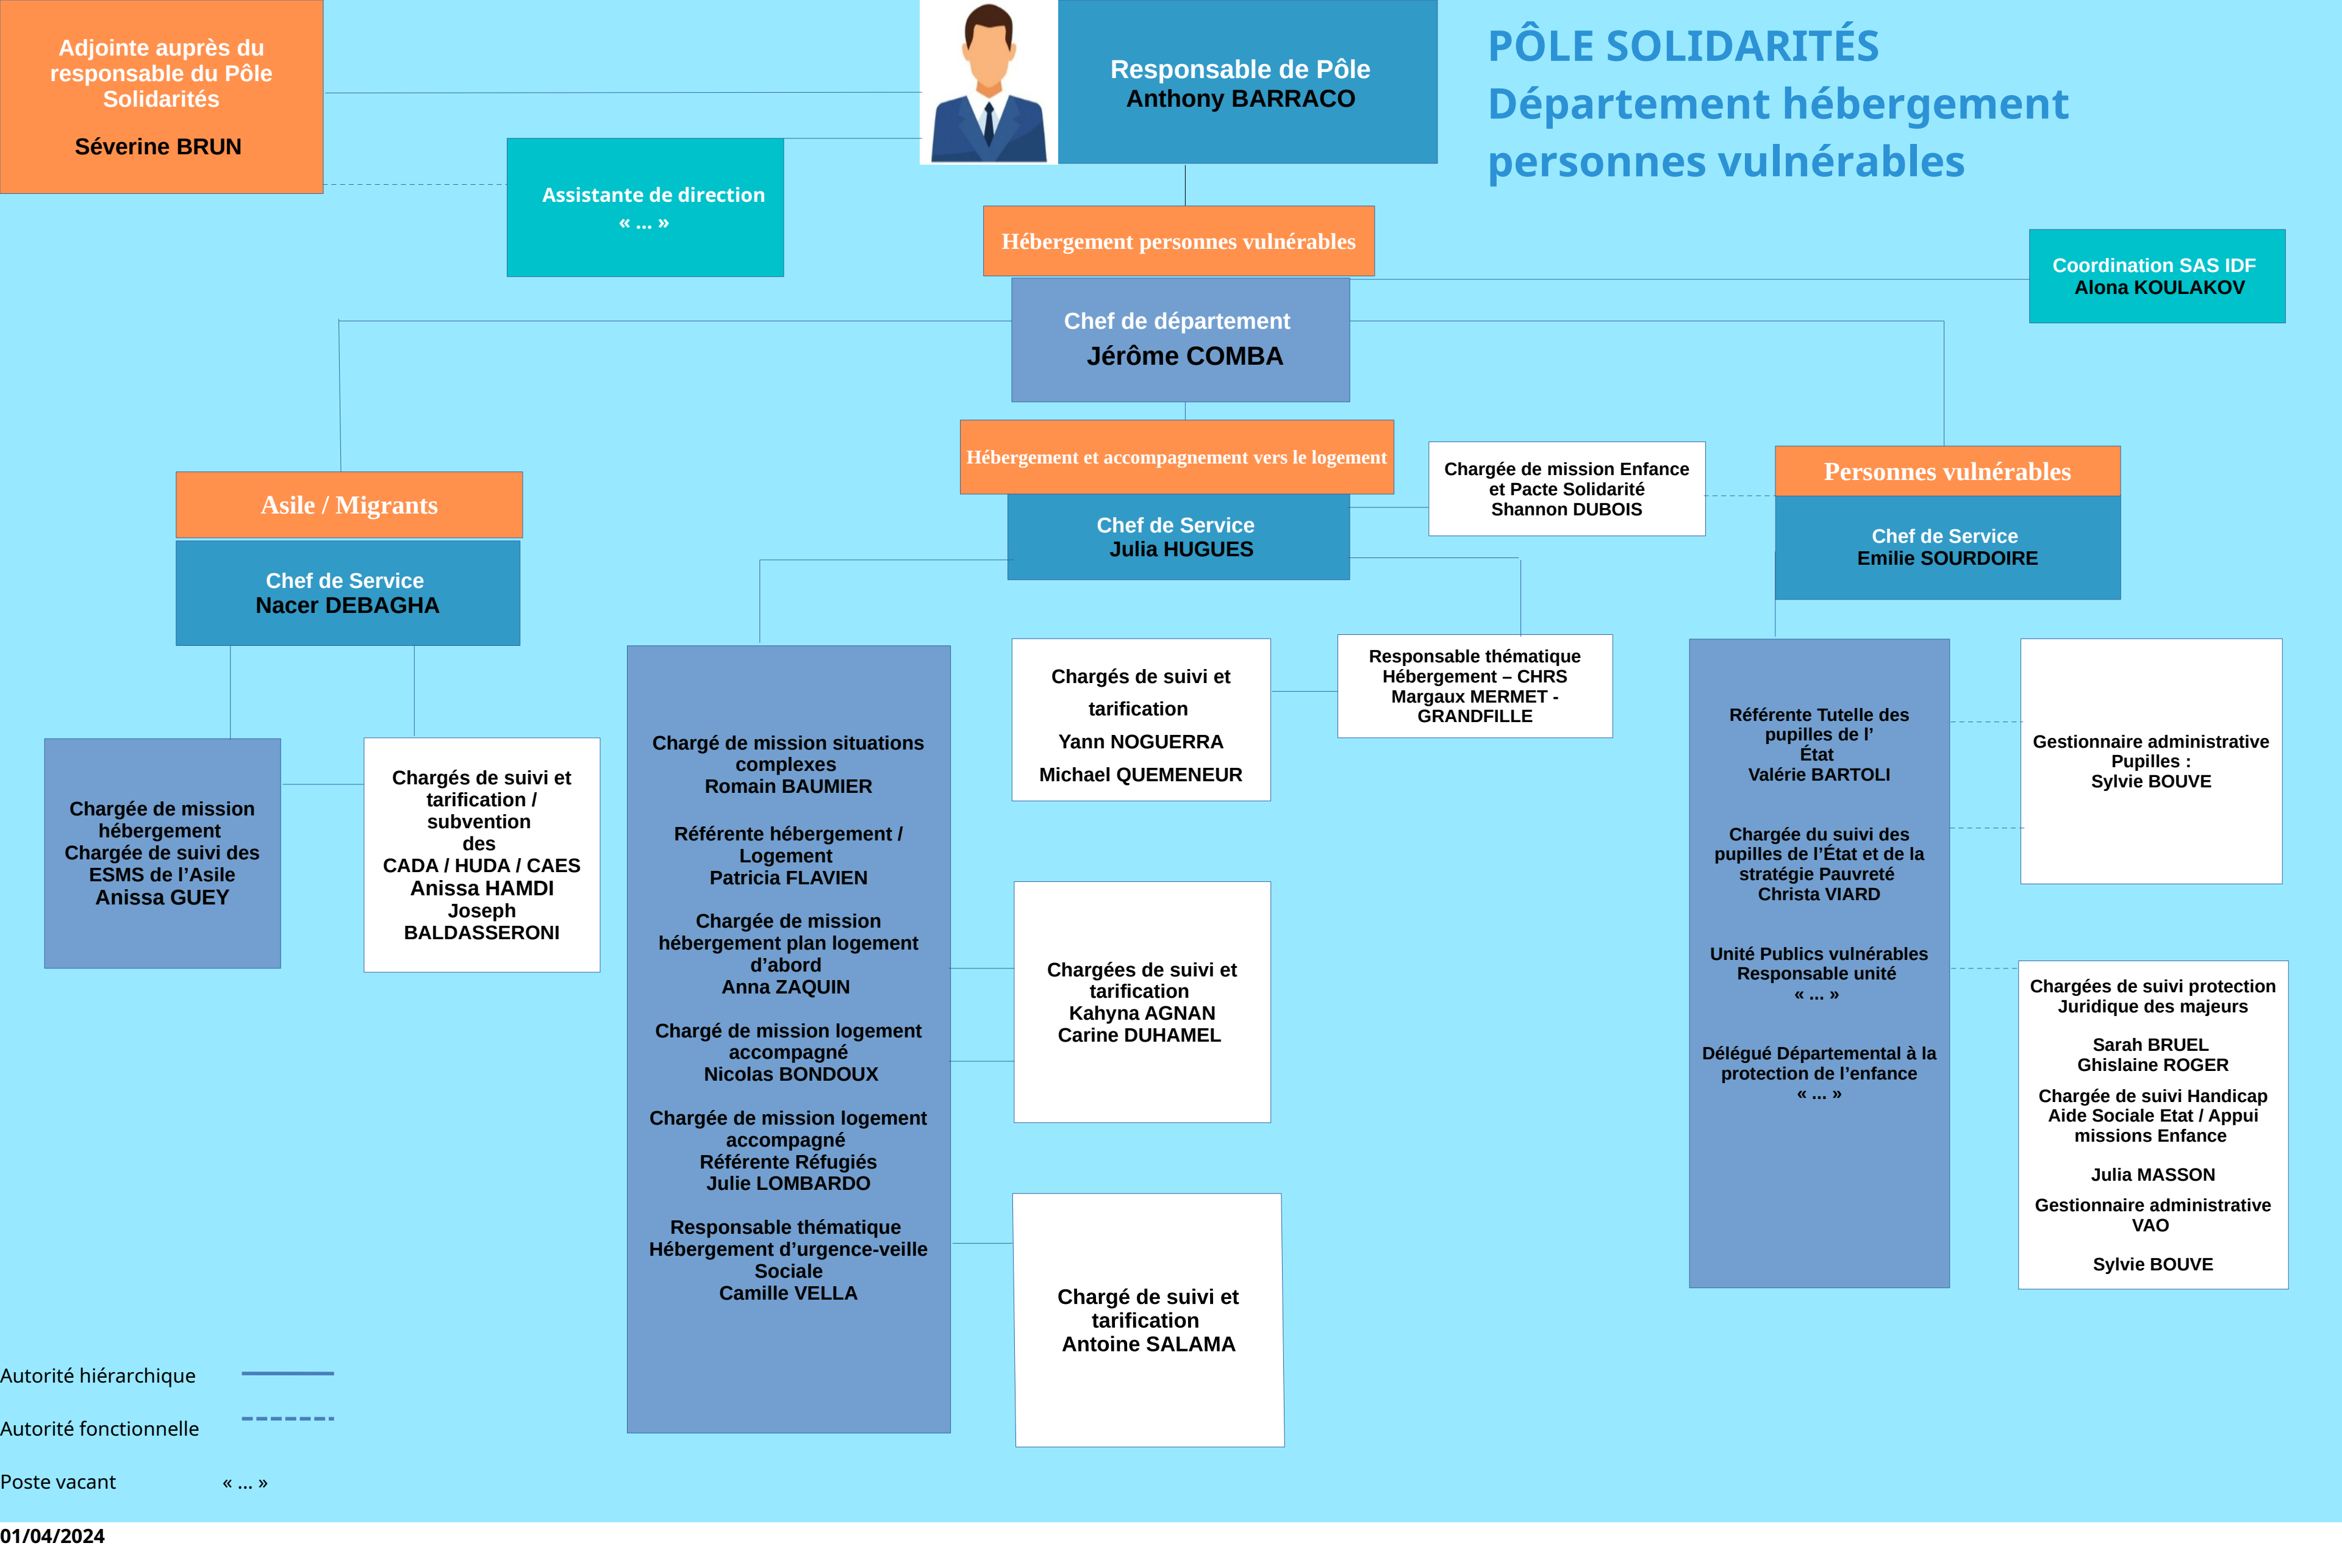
PÔLE SOLIDARITÉS
Département hébergement personnes vulnérables

Adjointe auprès du responsable du Pôle Solidarités
Séverine BRUN

Responsable de Pôle
Anthony BARRACO

Assistante de direction
« … »

Hébergement personnes vulnérables

Coordination SAS IDF
Alona KOULAKOV

Chef de département
Jérôme COMBA

Asile / Migrants

Chef de Service
Nacer DEBAGHA

Hébergement et accompagnement vers le logement

Chef de Service
Julia HUGUES

Chargée de mission Enfance et Pacte Solidarité
Shannon DUBOIS

Personnes vulnérables

Chef de Service
Emilie SOURDOIRE

Chargée de mission hébergement
Chargée de suivi des ESMS de l'Asile
Anissa GUEY

Chargés de suivi et tarification / subvention des CADA / HUDA / CAES
Anissa HAMDI
Joseph BALDASSERONI

Chargé de mission situations complexes
Romain BAUMIER

Référente hébergement / Logement
Patricia FLAVIEN

Chargée de mission hébergement plan logement d'abord
Anna ZAQUIN

Chargé de mission logement accompagné
Nicolas BONDOUX

Chargée de mission logement accompagné
Référente Réfugiés
Julie LOMBARDO

Responsable thématique Hébergement d'urgence-veille Sociale
Camille VELLA

Chargés de suivi et tarification
Yann NOGUERRA
Michael QUEMENEUR

Responsable thématique Hébergement – CHRS
Margaux MERMET - GRANDFILLE

Chargées de suivi et tarification
Kahyna AGNAN
Carine DUHAMEL

Chargé de suivi et tarification
Antoine SALAMA

Référente Tutelle des pupilles de l'État
Valérie BARTOLI

Chargée du suivi des pupilles de l'État et de la stratégie Pauvreté
Christa VIARD

Unité Publics vulnérables
Responsable unité
« … »

Délégué Départemental à la protection de l'enfance
« … »

Gestionnaire administrative Pupilles :
Sylvie BOUVE

Chargées de suivi protection Juridique des majeurs
Sarah BRUEL
Ghislaine ROGER
Chargée de suivi Handicap Aide Sociale Etat / Appui missions Enfance
Julia MASSON
Gestionnaire administrative VAO
Sylvie BOUVE

Autorité hiérarchique
Autorité fonctionnelle
Poste vacant « … »

01/04/2024